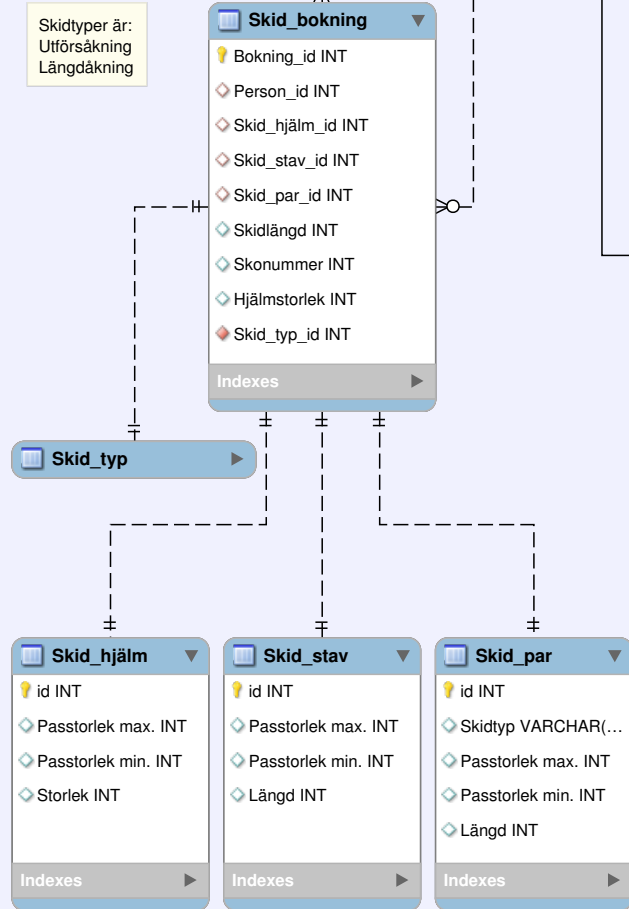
Skidtyper är:
Utförsåkning
Längdåkning

Skid_bokning
Bokning_id INT
Person_id INT
Skid_hjälm_id INT
Skid_stav_id INT
Skid_par_id INT
Skidlängd INT
Skonummer INT
Hjälmstorlek INT
Skid_typ_id INT
Indexes

Skid_typ

Skid_hjälm
id INT
Passtorlek max. INT
Passtorlek min. INT
Storlek INT
Indexes

Skid_stav
id INT
Passtorlek max. INT
Passtorlek min. INT
Längd INT
Indexes

Skid_par
id INT
Skidtyp VARCHAR(...
Passtorlek max. INT
Passtorlek min. INT
Längd INT
Indexes